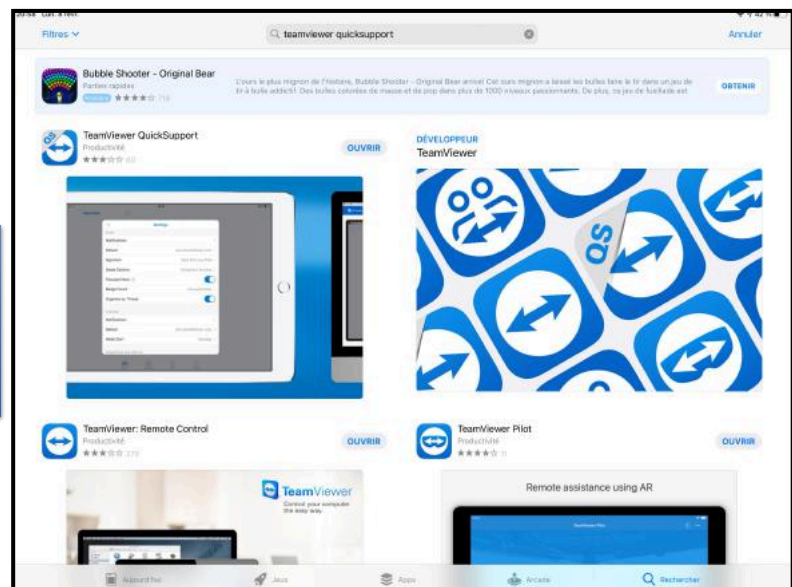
Filtres

teamviewer quicksupport

Annuler

Bubble Shooter - Original Bear
Parties rapides
★★★★☆ 716

L'ours le plus mignon de l'histoire, Bubble Shooter - Original Bear arrive! Cet ours mignon a laissé les bulles faire le tir dans un jeu de tir à bulle addictif. Des bulles colorées de masse et de pop dans plus de 1000 niveaux passionnants. De plus, ce jeu de tir est

OBTENIR

TeamViewer QuickSupport
Productivité
★★★☆☆ 60

OUVRIR

DÉVELOPPEUR
TeamViewer

TeamViewer: Remote Control
Productivité
★★★☆☆ 370

OUVRIR

TeamViewer Pilot
Productivité
★★★★☆ 11

OUVRIR

TeamViewer
Control your computer the easy way.

Remote assistance using AR

Aujourd'hui

Jeux

Apps

Arcade

Rechercher